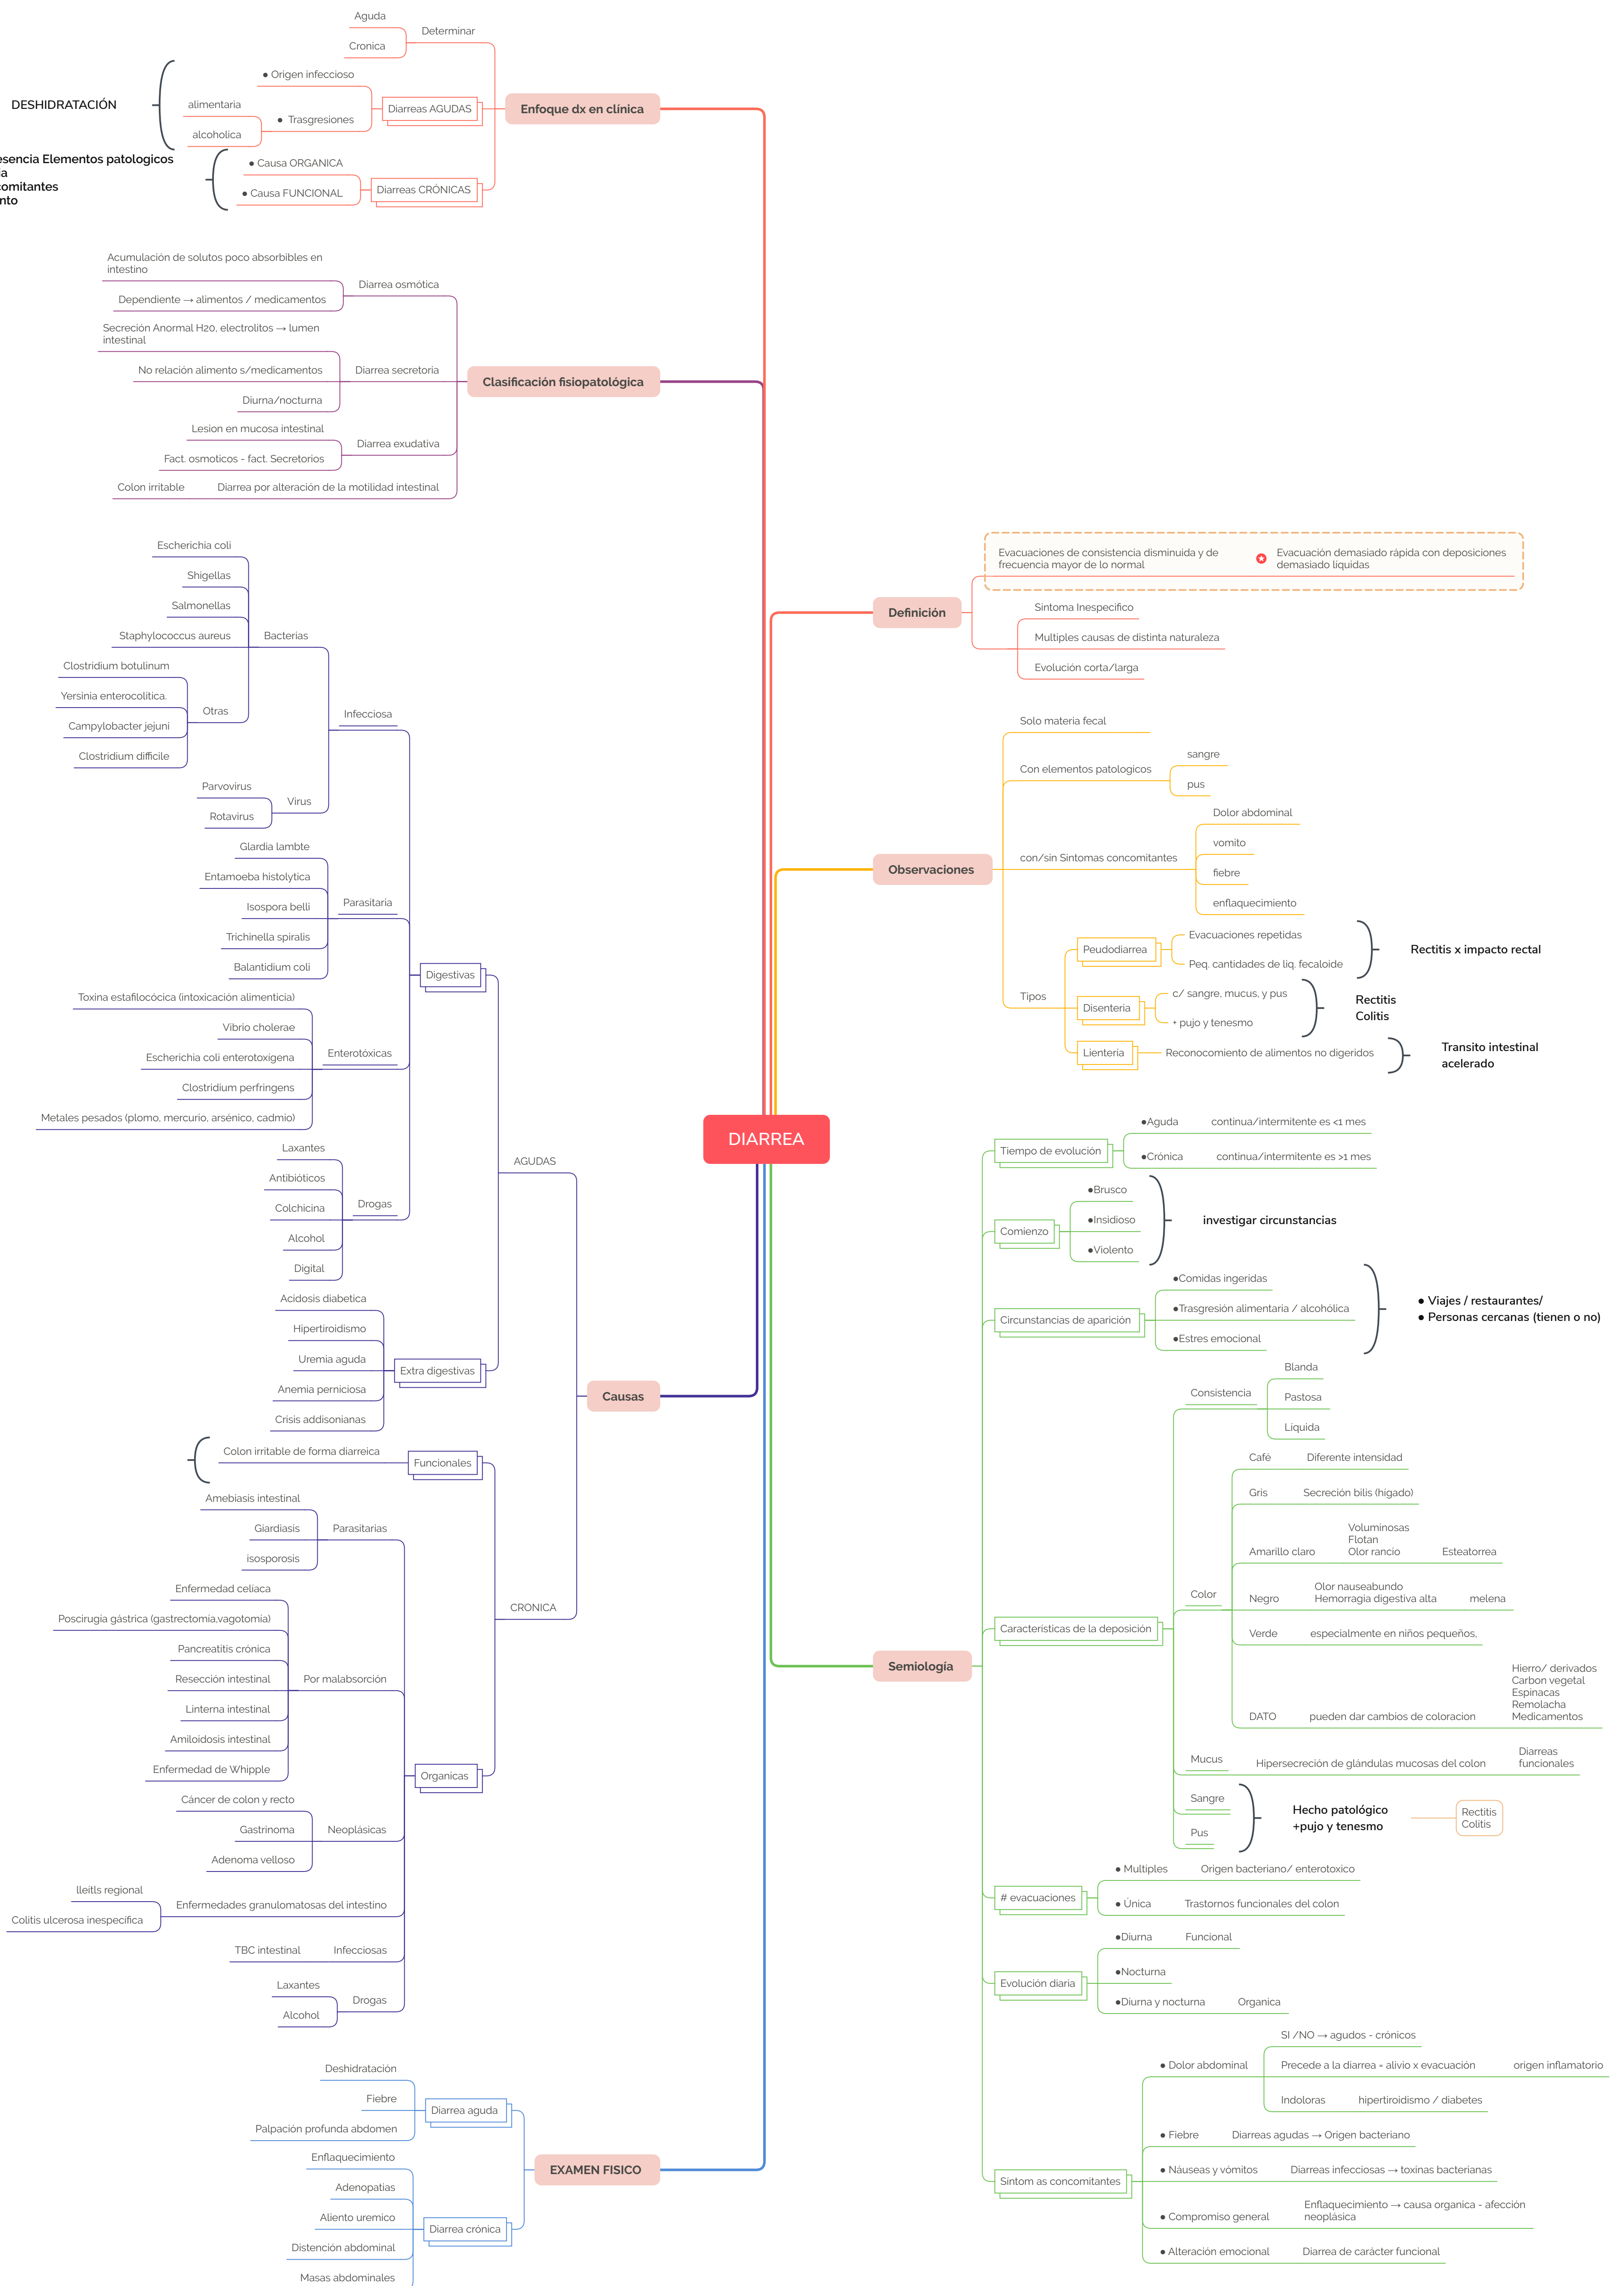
DIARREA

Enfoque dx en clínica
Determinar
Aguda
Cronica
Diarreas AGUDAS
• Origen infeccioso
• Trasgresiones
alimentaria
alcoholica
DESHIDRATACIÓN
Diarreas CRÓNICAS
• Causa ORGANICA
• Causa FUNCIONAL
esencia Elementos patologicos
a
comitantes
nto

Clasificación fisiopatológica
Diarrea osmótica
Acumulación de solutos poco absorbibles en intestino
Dependiente → alimentos / medicamentos
Diarrea secretoria
Secreción Anormal H2o, electrolitos → lumen intestinal
No relación alimento s/medicamentos
Diurna/nocturna
Diarrea exudativa
Lesion en mucosa intestinal
Fact. osmoticos - fact. Secretorios
Diarrea por alteración de la motilidad intestinal
Colon irritable

Causas
AGUDAS
Digestivas
Infecciosa
Bacterias
Escherichia coli
Shigellas
Salmonellas
Staphylococcus aureus
Otras
Clostridium botulinum
Yersinia enterocolitica.
Campylobacter jejuni
Clostridium difficile
Virus
Parvovirus
Rotavirus
Parasitaria
Glardia lambte
Entamoeba histolytica
Isospora belli
Trichinella spiralis
Balantidium coli
Enterotóxicas
Toxina estafilocócica (intoxicación alimenticia)
Vibrio cholerae
Escherichia coli enterotoxigena
Clostridium perfringens
Metales pesados (plomo, mercurio, arsénico, cadmio)
Drogas
Laxantes
Antibióticos
Colchicina
Alcohol
Digital
Extra digestivas
Acidosis diabetica
Hipertiroidismo
Uremia aguda
Anemia perniciosa
Crisis addisonianas
CRONICA
Funcionales
Colon irritable de forma diarreica
Organicas
Parasitarias
Amebiasis intestinal
Giardiasis
isosporosis
Por malabsorción
Enfermedad celiaca
Poscirugia gástrica (gastrectomia,vagotomia)
Pancreatitis crónica
Resección intestinal
Linterna intestinal
Amiloidosis intestinal
Enfermedad de Whipple
Neoplásicas
Cáncer de colon y recto
Gastrinoma
Adenoma velloso
Enfermedades granulomatosas del intestino
Ileitls regional
Colitis ulcerosa inespecifica
Infecciosas
TBC intestinal
Drogas
Laxantes
Alcohol

EXAMEN FISICO
Diarrea aguda
Deshidratación
Fiebre
Palpación profunda abdomen
Diarrea crónica
Enflaquecimiento
Adenopatias
Aliento uremico
Distención abdominal
Masas abdominales

Definición
Evacuaciones de consistencia disminuida y de frecuencia mayor de lo normal
Evacuación demasiado rápida con deposiciones demasiado liquidas
Sintoma Inespecifico
Multiples causas de distinta naturaleza
Evolución corta/larga

Observaciones
Solo materia fecal
Con elementos patologicos
sangre
pus
con/sin Sintomas concomitantes
Dolor abdominal
vomito
fiebre
enflaquecimiento
Tipos
Peudodiarrea
Evacuaciones repetidas
Peq. cantidades de liq. fecaloide
Rectitis x impacto rectal
Disenteria
c/ sangre, mucus, y pus
+ pujo y tenesmo
Rectitis
Colitis
Lientería
Reconocomiento de alimentos no digeridos
Transito intestinal acelerado

Semiología
Tiempo de evolución
•Aguda continua/intermitente es <1 mes
•Crónica continua/intermitente es >1 mes
Comienzo
•Brusco
•Insidioso
•Violento
investigar circunstancias
Circunstancias de aparición
•Comidas ingeridas
•Trasgresión alimentaria / alcohólica
•Estres emocional
• Viajes / restaurantes/
• Personas cercanas (tienen o no)
Caracteristicas de la deposición
Consistencia
Blanda
Pastosa
Liquida
Color
Café Diferente intensidad
Gris Secreción bilis (higado)
Amarillo claro Voluminosas Flotan Olor rancio Esteatorrea
Negro Olor nauseabundo Hemorragia digestiva alta melena
Verde especialmente en niños pequeños,
DATO pueden dar cambios de coloracion Hierro/ derivados Carbon vegetal Espinacas Remolacha Medicamentos
Mucus Hipersecreción de glándulas mucosas del colon Diarreas funcionales
Sangre
Pus
Hecho patológico +pujo y tenesmo
Rectitis Colitis
# evacuaciones
• Multiples Origen bacteriano/ enterotoxico
• Única Trastornos funcionales del colon
Evolución diaria
•Diurna Funcional
•Nocturna
•Diurna y nocturna Organica
Sintom as concomitantes
• Dolor abdominal
SI /NO → agudos - crónicos
Precede a la diarrea - alivio x evacuación origen inflamatorio
Indoloras hipertiroidismo / diabetes
• Fiebre Diarreas agudas → Origen bacteriano
• Náuseas y vómitos Diarreas infecciosas → toxinas bacterianas
• Compromiso general Enflaquecimiento → causa organica - afección neoplásica
• Alteración emocional Diarrea de carácter funcional